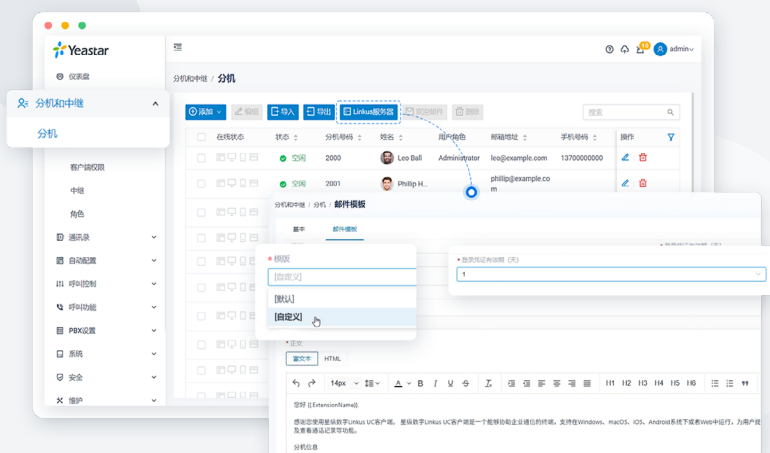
Yeastar
仪表盘
分机和中继
分机
客户端权限
中继
角色
通讯录
自动配置
呼叫控制
呼叫功能
PBX设置
系统
安全
维护

admin

分机和中继 / 分机

添加 编辑 导入 导出 Linkus服务器 发送邮件 删除
搜索

| | 在线状态 | 状态 | 分机号码 | 姓名 | 用户角色 | 邮箱地址 | 手机号码 | 操作 |
|---|---|---|---|---|---|---|---|---|
| | | 空闲 | 2000 | Leo Ball | Administrator | leo@example.com | 13700000000 | |
| | | 空闲 | 2001 | Phillip H... | | phillip@example.com | | |

分机和中继 / 分机 / 邮件模板
基本 邮件模板

* 模版
[自定义]
[默认]
[自定义]

* 登录凭证有效期（天）
1

* 正文
富文本 HTML
14px
H1 H2 H3 H4 H5 H6

您好 {{.ExtensionName}}，

感谢您使用星纵数字Linkus UC客户端。星纵数字Linkus UC客户端是一个能够协助企业通信的终端，支持在Windows、macOS、iOS、Android系统下或者Web中运行，为用户提供及查看通话记录等功能。

分机信息